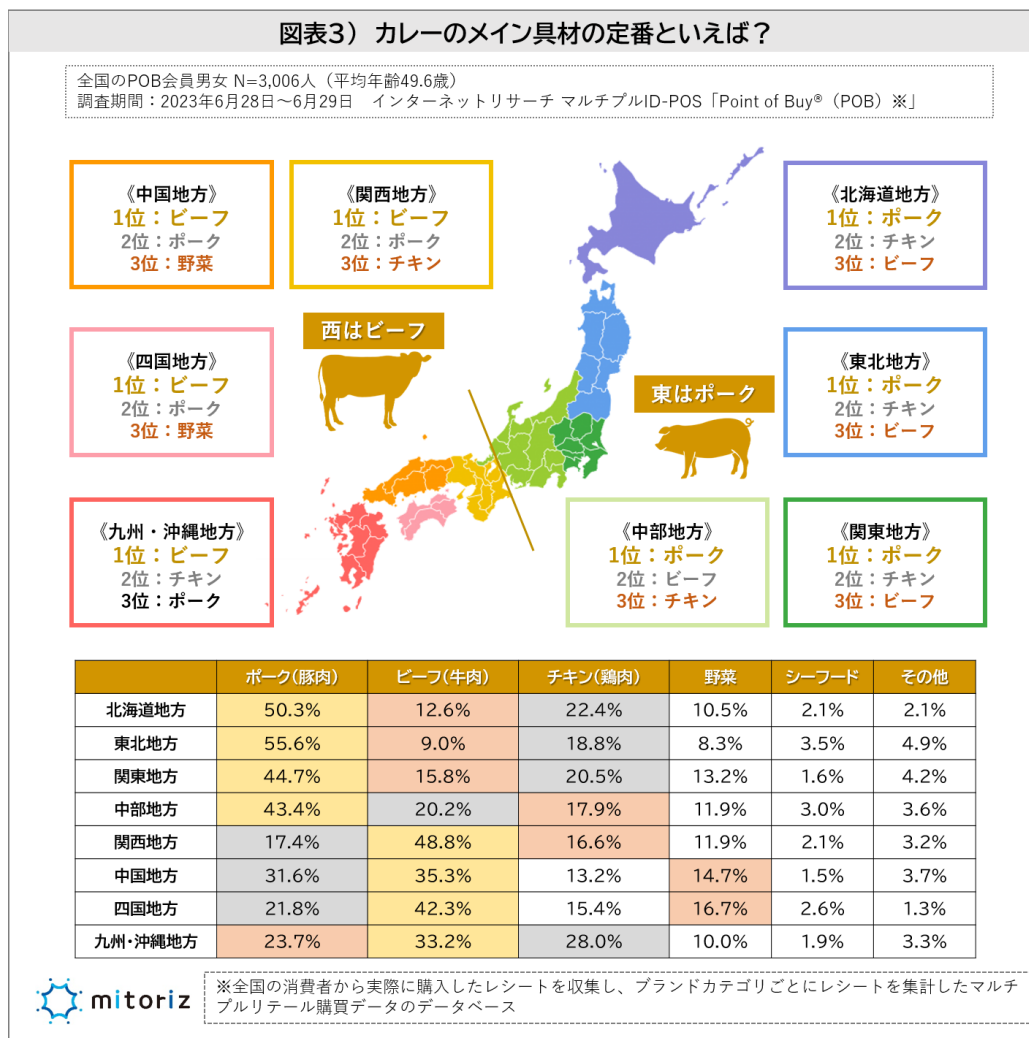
図表3）カレーのメイン具材の定番といえば？

全国のPOB会員男女 N=3,006人（平均年齢49.6歳）
調査期間：2023年6月28日～6月29日　インターネットリサーチ マルチプルID-POS「Point of Buy®（POB）※」

《中国地方》
1位：ビーフ
2位：ポーク
3位：野菜

《関西地方》
1位：ビーフ
2位：ポーク
3位：チキン

《北海道地方》
1位：ポーク
2位：チキン
3位：ビーフ

西はビーフ

《四国地方》
1位：ビーフ
2位：ポーク
3位：野菜

東はポーク

《東北地方》
1位：ポーク
2位：チキン
3位：ビーフ

《九州・沖縄地方》
1位：ビーフ
2位：チキン
3位：ポーク

《中部地方》
1位：ポーク
2位：ビーフ
3位：チキン

《関東地方》
1位：ポーク
2位：チキン
3位：ビーフ

| | ポーク(豚肉) | ビーフ(牛肉) | チキン(鶏肉) | 野菜 | シーフード | その他 |
|---|---|---|---|---|---|---|
| 北海道地方 | 50.3% | 12.6% | 22.4% | 10.5% | 2.1% | 2.1% |
| 東北地方 | 55.6% | 9.0% | 18.8% | 8.3% | 3.5% | 4.9% |
| 関東地方 | 44.7% | 15.8% | 20.5% | 13.2% | 1.6% | 4.2% |
| 中部地方 | 43.4% | 20.2% | 17.9% | 11.9% | 3.0% | 3.6% |
| 関西地方 | 17.4% | 48.8% | 16.6% | 11.9% | 2.1% | 3.2% |
| 中国地方 | 31.6% | 35.3% | 13.2% | 14.7% | 1.5% | 3.7% |
| 四国地方 | 21.8% | 42.3% | 15.4% | 16.7% | 2.6% | 1.3% |
| 九州・沖縄地方 | 23.7% | 33.2% | 28.0% | 10.0% | 1.9% | 3.3% |

mitoriz

※全国の消費者から実際に購入したレシートを収集し、ブランドカテゴリごとにレシートを集計したマルチプルリテール購買データのデータベース